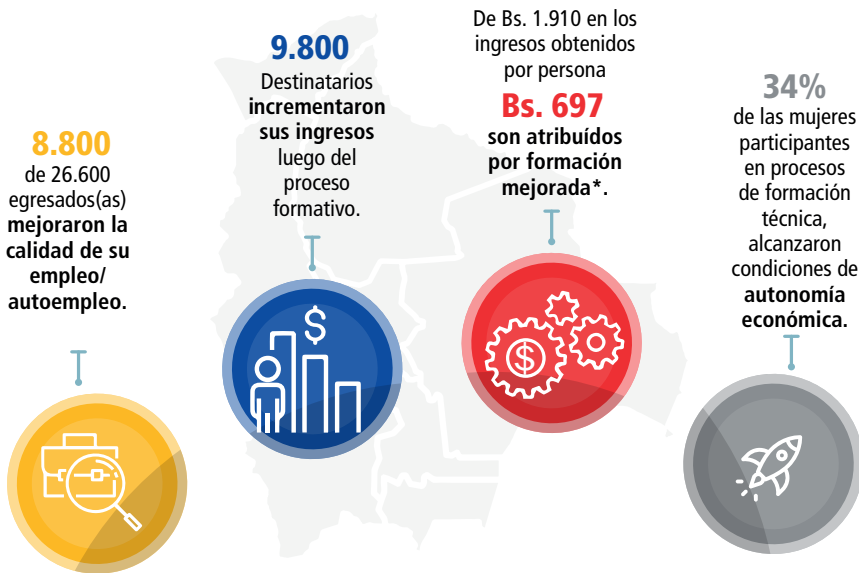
8.800
de 26.600 egresados(as) **mejoraron la calidad de su empleo/ autoempleo.**

9.800
Destinatarios **incrementaron sus ingresos** luego del proceso formativo.

De Bs. 1.910 en los ingresos obtenidos por persona
Bs. 697
**son atribuídos por formación mejorada*.**

34%
de las mujeres participantes en procesos de formación técnica, alcanzaron condiciones de **autonomía económica.**